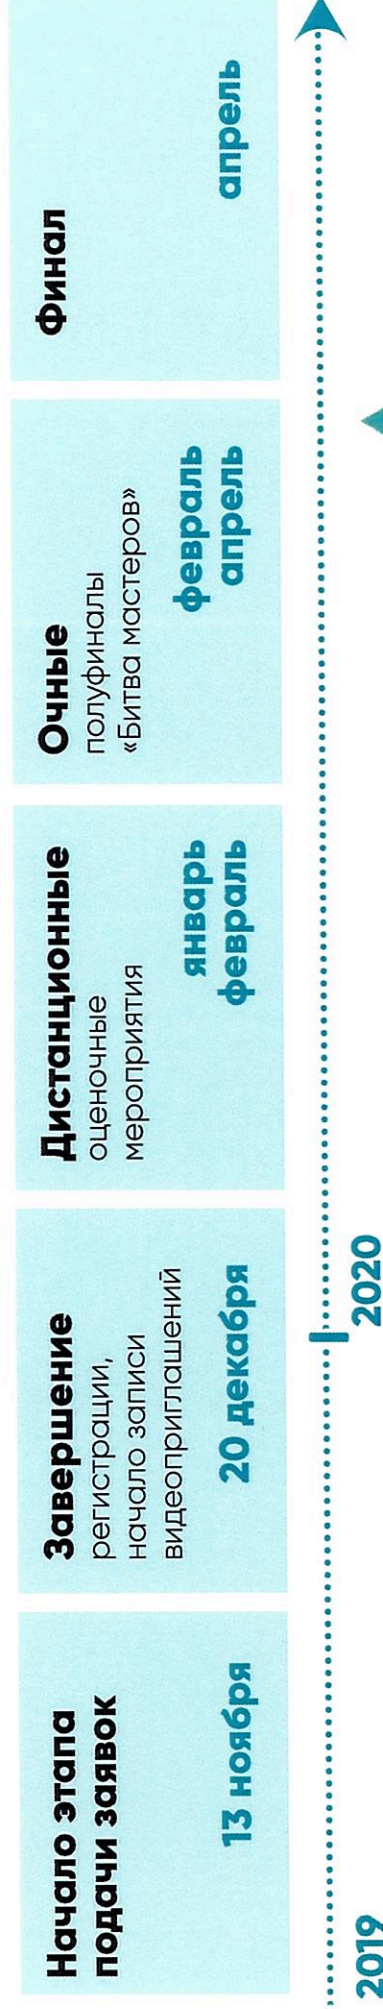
2019

Начало этапа подачи заявок

13 ноября

Завершение регистрации, начало записи видеоприглашений

20 декабря

2020

Дистанционные оценочные мероприятия

январь февраль

Очные полуфиналы «Битва мастеров»

февраль апрель

Финал

апрель